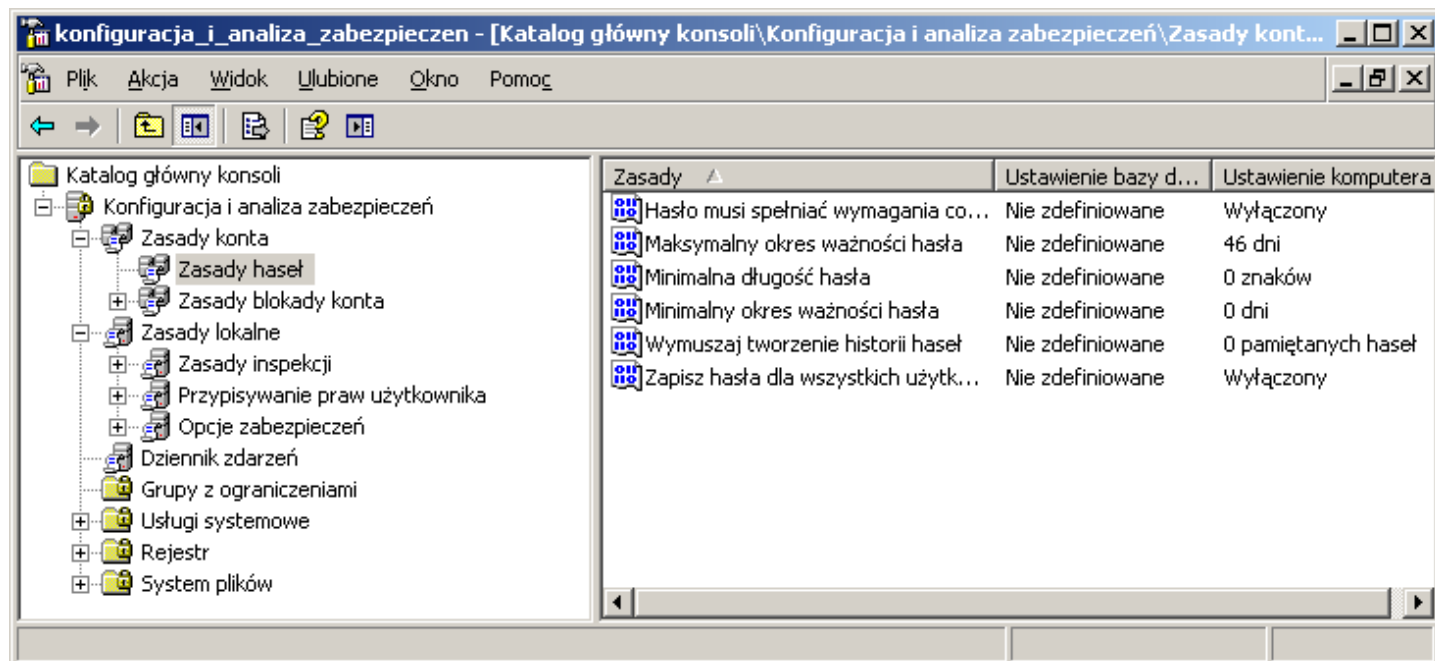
konfiguracja_i_analiza_zabezpieczen - [Katalog główny konsoli\Konfiguracja i analiza zabezpieczeń\Zasady kont...

Plik Akcja Widok Ulubione Okno Pomoc

Katalog główny konsoli
Konfiguracja i analiza zabezpieczeń
Zasady konta
Zasady haseł
Zasady blokady konta
Zasady lokalne
Zasady inspekcji
Przypisywanie praw użytkownika
Opcje zabezpieczeń
Dziennik zdarzeń
Grupy z ograniczeniami
Usługi systemowe
Rejestr
System plików

| Zasady | Ustawienie bazy d... | Ustawienie komputera |
|---|---|---|
| Hasło musi spełniać wymagania co... | Nie zdefiniowane | Wyłączony |
| Maksymalny okres ważności hasła | Nie zdefiniowane | 46 dni |
| Minimalna długość hasła | Nie zdefiniowane | 0 znaków |
| Minimalny okres ważności hasła | Nie zdefiniowane | 0 dni |
| Wymuszaj tworzenie historii haseł | Nie zdefiniowane | 0 pamiętanych haseł |
| Zapisz hasła dla wszystkich użytk... | Nie zdefiniowane | Wyłączony |